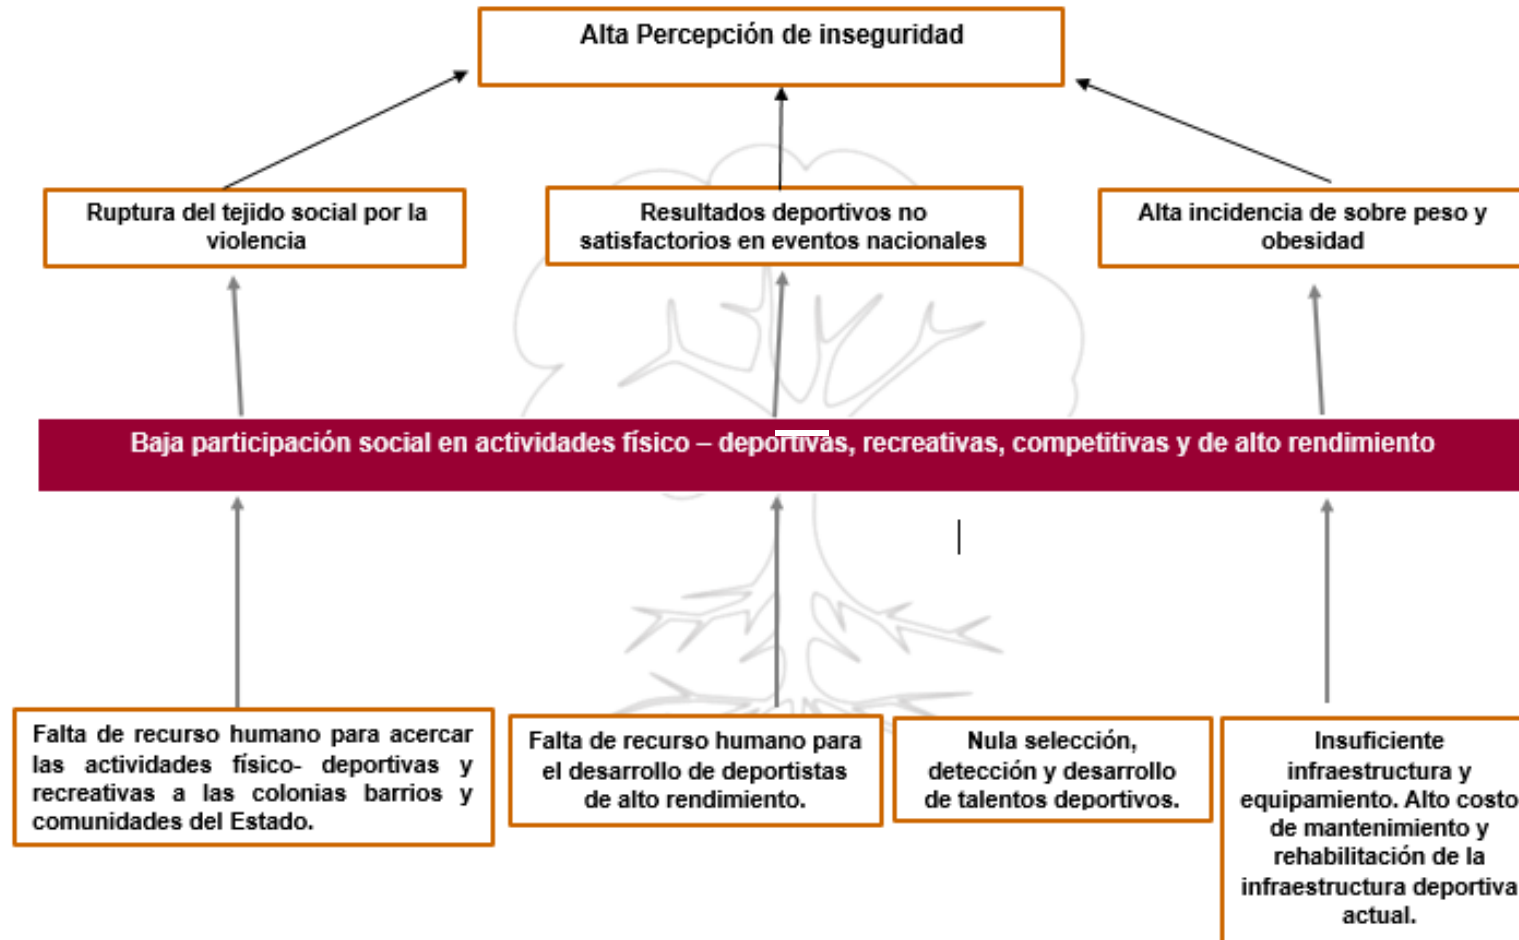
Alta Percepción de inseguridad

Ruptura del tejido social por la violencia

Resultados deportivos no satisfactorios en eventos nacionales

Alta incidencia de sobre peso y obesidad

Baja participación social en actividades físico – deportivas, recreativas, competitivas y de alto rendimiento

Falta de recurso humano para acercar las actividades físico- deportivas y recreativas a las colonias barrios y comunidades del Estado.

Falta de recurso humano para el desarrollo de deportistas de alto rendimiento.

Nula selección, detección y desarrollo de talentos deportivos.

Insuficiente infraestructura y equipamiento. Alto costo de mantenimiento y rehabilitación de la infraestructura deportiva actual.